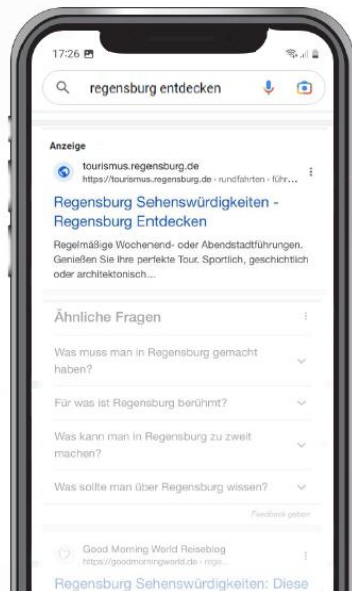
17:26

regensburg entdecken

Anzeige

tourismus.regensburg.de
https://tourismus.regensburg.de › rundfahrten › führ...

Regensburg Sehenswürdigkeiten - Regensburg Entdecken

Regelmäßige Wochenend- oder Abendstadtführungen. Genießen Sie Ihre perfekte Tour. Sportlich, geschichtlich oder architektonisch...

Ähnliche Fragen

Was muss man in Regensburg gemacht haben?

Für was ist Regensburg berühmt?

Was kann man in Regensburg zu zweit machen?

Was sollte man über Regensburg wissen?

Feedback geben

Good Morning World Reiseblog
https://goodmorningworld.de › rege...

Regensburg Sehenswürdigkeiten: Diese